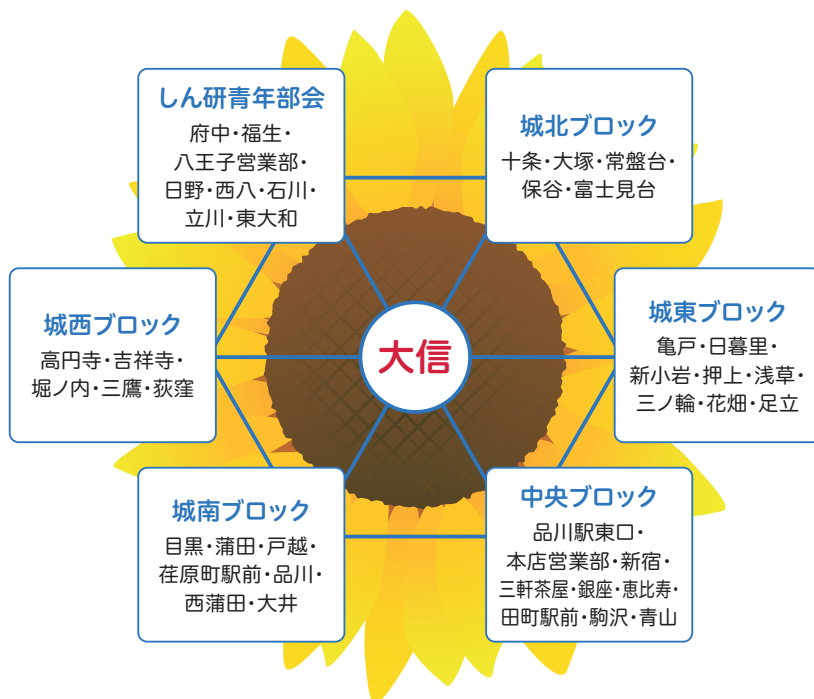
しん研青年部会
府中・福生・八王子営業部・日野・西八・石川・立川・東大和

城北ブロック
十条・大塚・常盤台・保谷・富士見台

城西ブロック
高円寺・吉祥寺・堀ノ内・三鷹・荻窪

大信

城東ブロック
亀戸・日暮里・新小岩・押上・浅草・三ノ輪・花畑・足立

城南ブロック
目黒・蒲田・戸越・荏原町駅前・品川・西蒲田・大井

中央ブロック
品川駅東口・本店営業部・新宿・三軒茶屋・銀座・恵比寿・田町駅前・駒沢・青山